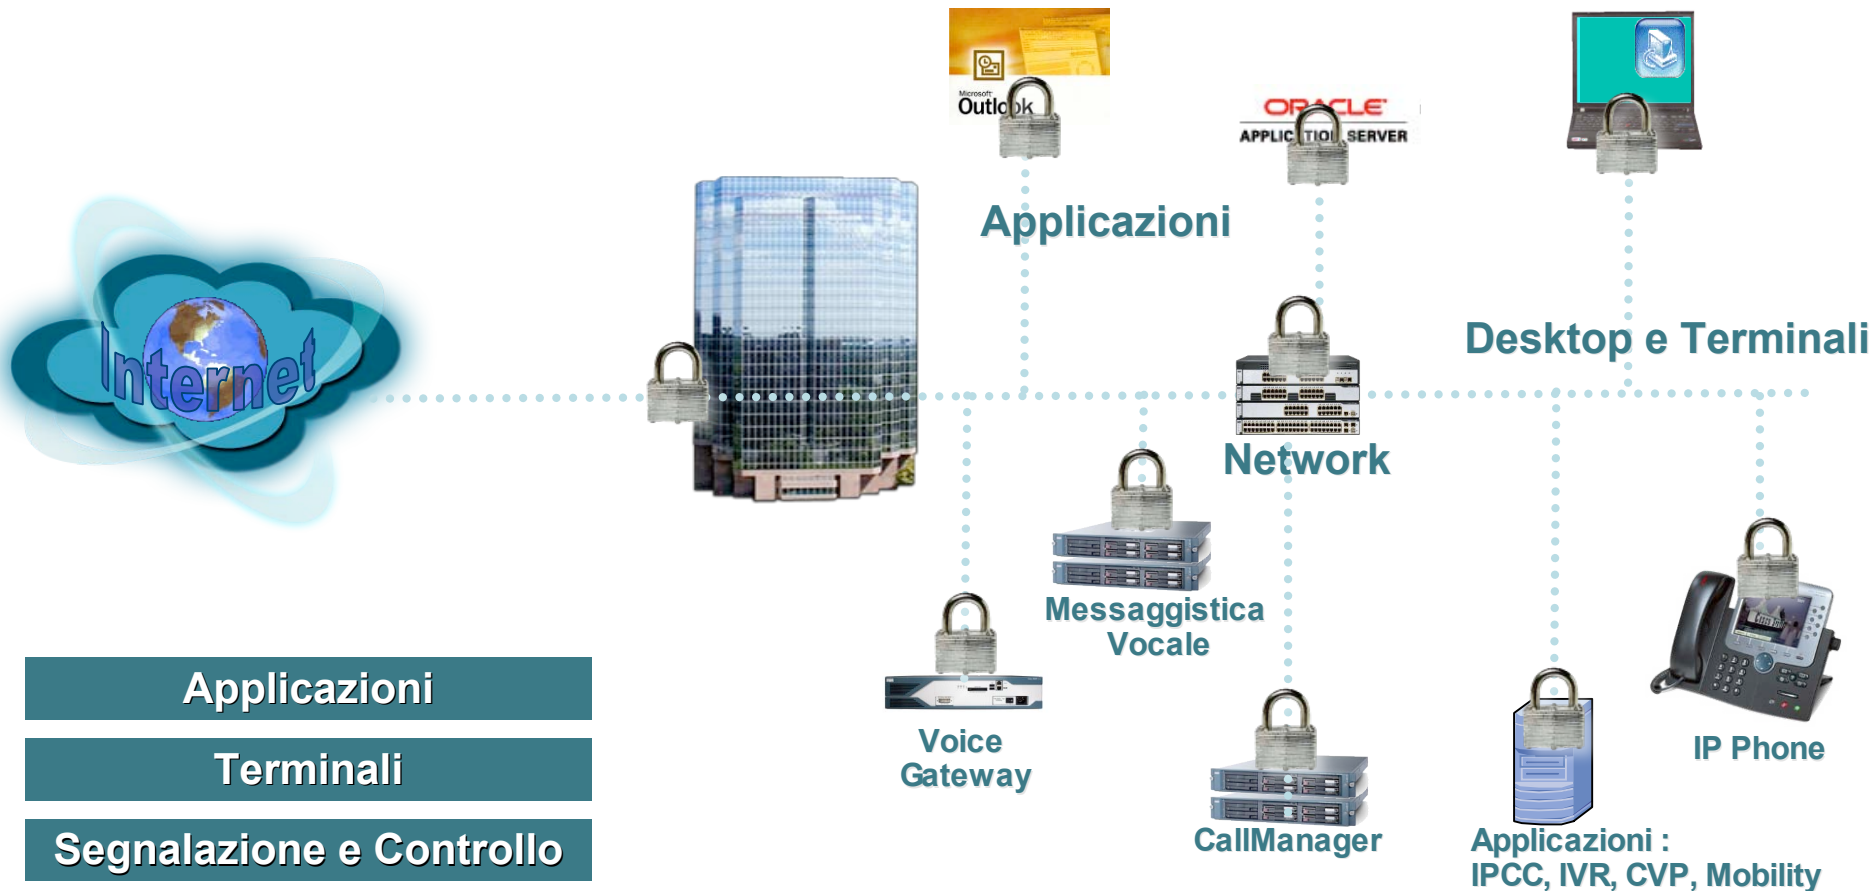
Microsoft Outl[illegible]k

OR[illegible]CLE APPLIC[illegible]TIO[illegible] SERVER

Applicazioni

Internet

Desktop e Terminali

Network

Messaggistica Vocale

Voice Gateway

CallManager

IP Phone

Applicazioni : IPCC, IVR, CVP, Mobility

Applicazioni

Terminali

Segnalazione e Controllo